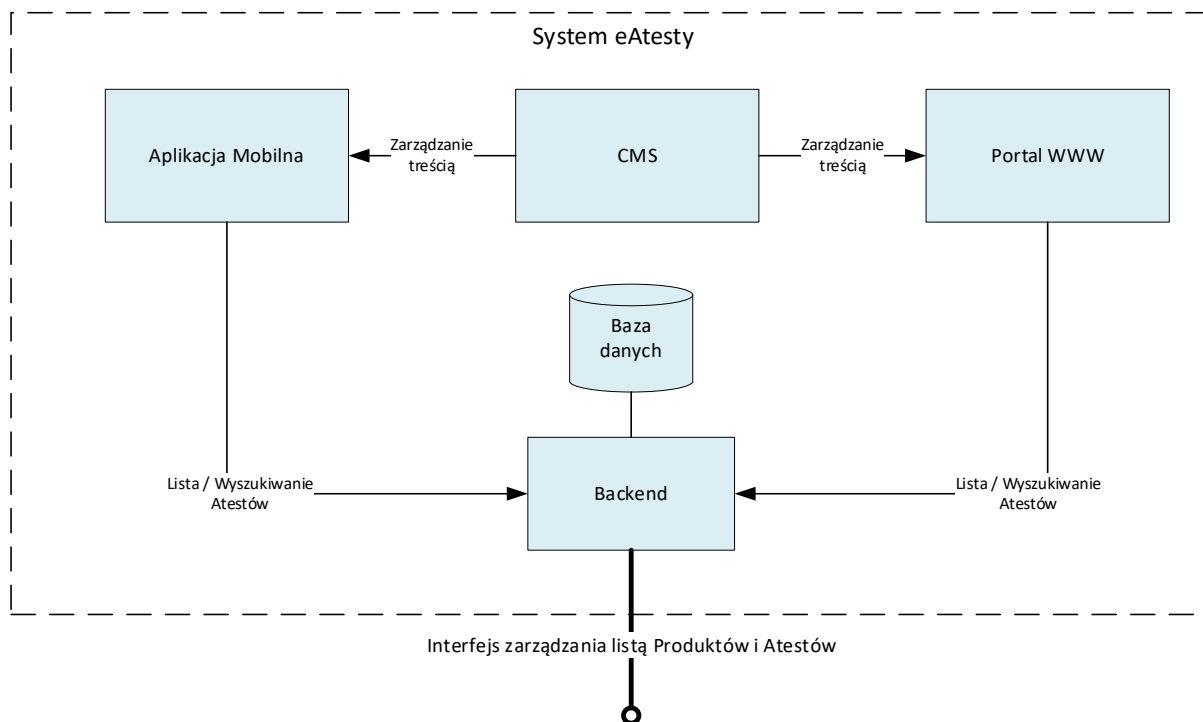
System eAtesty

Aplikacja Mobilna

Zarządzanie treścią

CMS

Zarządzanie treścią

Portal WWW

Baza danych

Lista / Wyszukiwanie Atestów

Backend

Lista / Wyszukiwanie Atestów

Interfejs zarządzania listą Produktów i Atestów